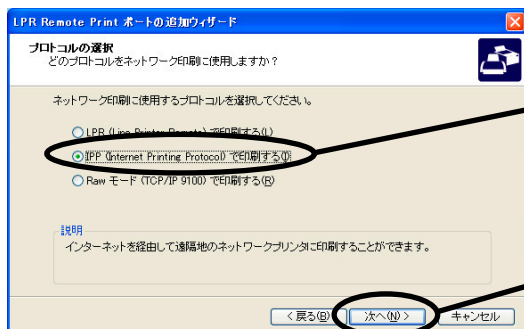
LPR Remote Print ポートの追加ウィザード

プロトコルの選択
どのプロトコルをネットワーク印刷に使用しますか？

ネットワーク印刷に使用するプロトコルを選択してください。

LPR (Line Printer Remote) で印刷する(L)

IPP (Internet Printing Protocol) で印刷する(I)

Raw モード (TCP/IP 9100) で印刷する(R)

説明
インターネットを経由して遠隔地のネットワークプリンタに印刷することができます。

< 戻る(B)
次へ(N) >
キャンセル